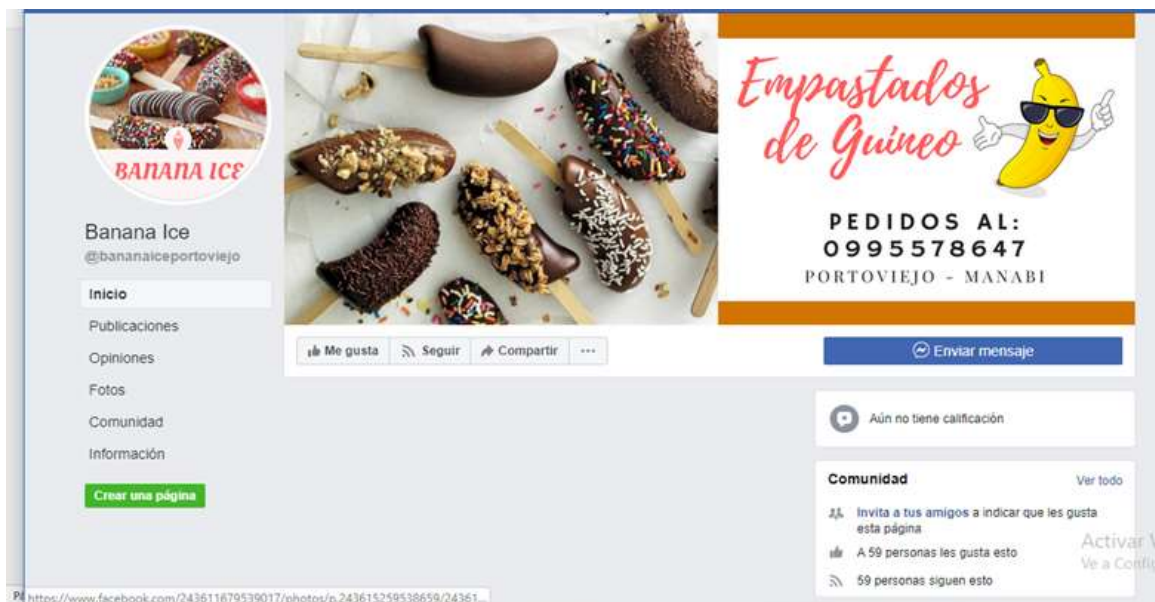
BANANA ICE

Banana Ice
@bananaiceportoviejo

Inicio
Publicaciones
Opiniones
Fotos
Comunidad
Información

Crear una página

Empastados de Guineo

PEDIDOS AL:
0995578647
PORTOVIEJO - MANABI

Me gusta
Seguir
Compartir
···

Enviar mensaje

Aún no tiene calificación

Comunidad
Ver todo

Invita a tus amigos a indicar que les gusta esta página
A 59 personas les gusta esto
59 personas siguen esto

Activar W
Ve a Confi

https://www.facebook.com/243611679539017/photos/p.243615259538659/24361...